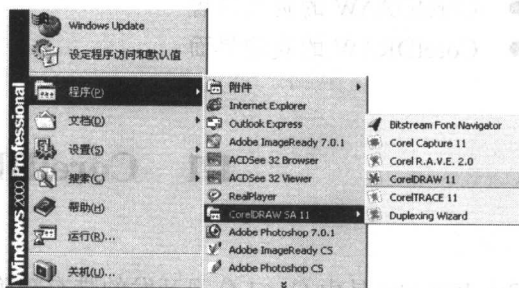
Windows Update
设定程序访问和默认值
程序(P)
文档(D)
设置(S)
搜索(C)
帮助(H)
运行(R)...
关机(U)...
Windows 2000 Professional
附件
Internet Explorer
Outlook Express
Adobe ImageReady 7.0.1
ACDSee 32 Browser
ACDSee 32 Viewer
RealPlayer
CorelDRAW SA 11
Adobe Photoshop 7.0.1
Adobe ImageReady CS
Adobe Photoshop CS
Bitstream Font Navigator
Corel Capture 11
Corel R.A.V.E. 2.0
CorelDRAW 11
CorelTRACE 11
Duplexing Wizard